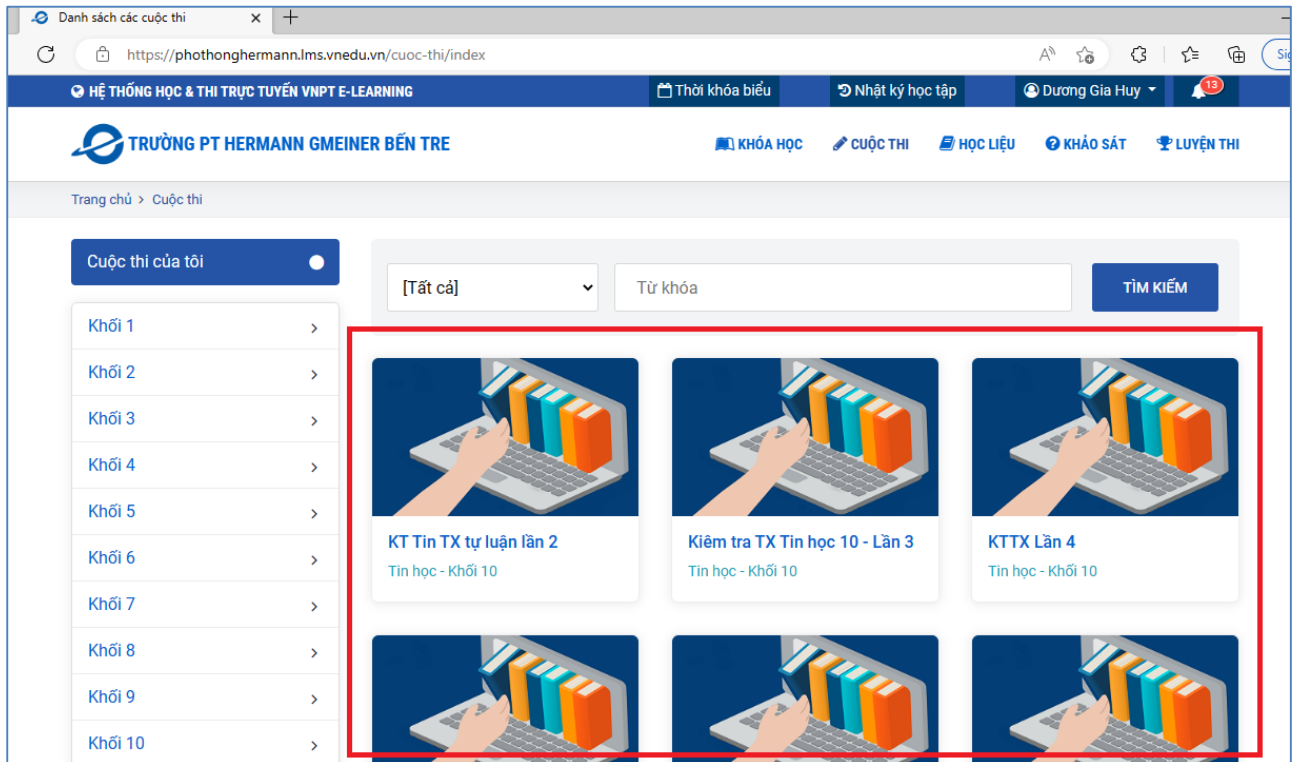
Danh sách các cuộc thi ×
+
https://phothonghermann.lms.vnedu.vn/cuoc-thi/index
Si

HỆ THỐNG HỌC & THI TRỰC TUYẾN VNPT E-LEARNING
Thời khóa biểu
Nhật ký học tập
Dương Gia Huy
13

TRƯỜNG PT HERMANN GMEINER BẾN TRE
KHÓA HỌC
CUỘC THI
HỌC LIỆU
KHẢO SÁT
LUYỆN THI

Trang chủ > Cuộc thi

Cuộc thi của tôi

Khối 1
Khối 2
Khối 3
Khối 4
Khối 5
Khối 6
Khối 7
Khối 8
Khối 9
Khối 10

[Tất cả]
Từ khóa
TÌM KIẾM

KT Tin TX tự luận lần 2
Tin học - Khối 10

Kiêm tra TX Tin học 10 - Lần 3
Tin học - Khối 10

KTTX Lần 4
Tin học - Khối 10